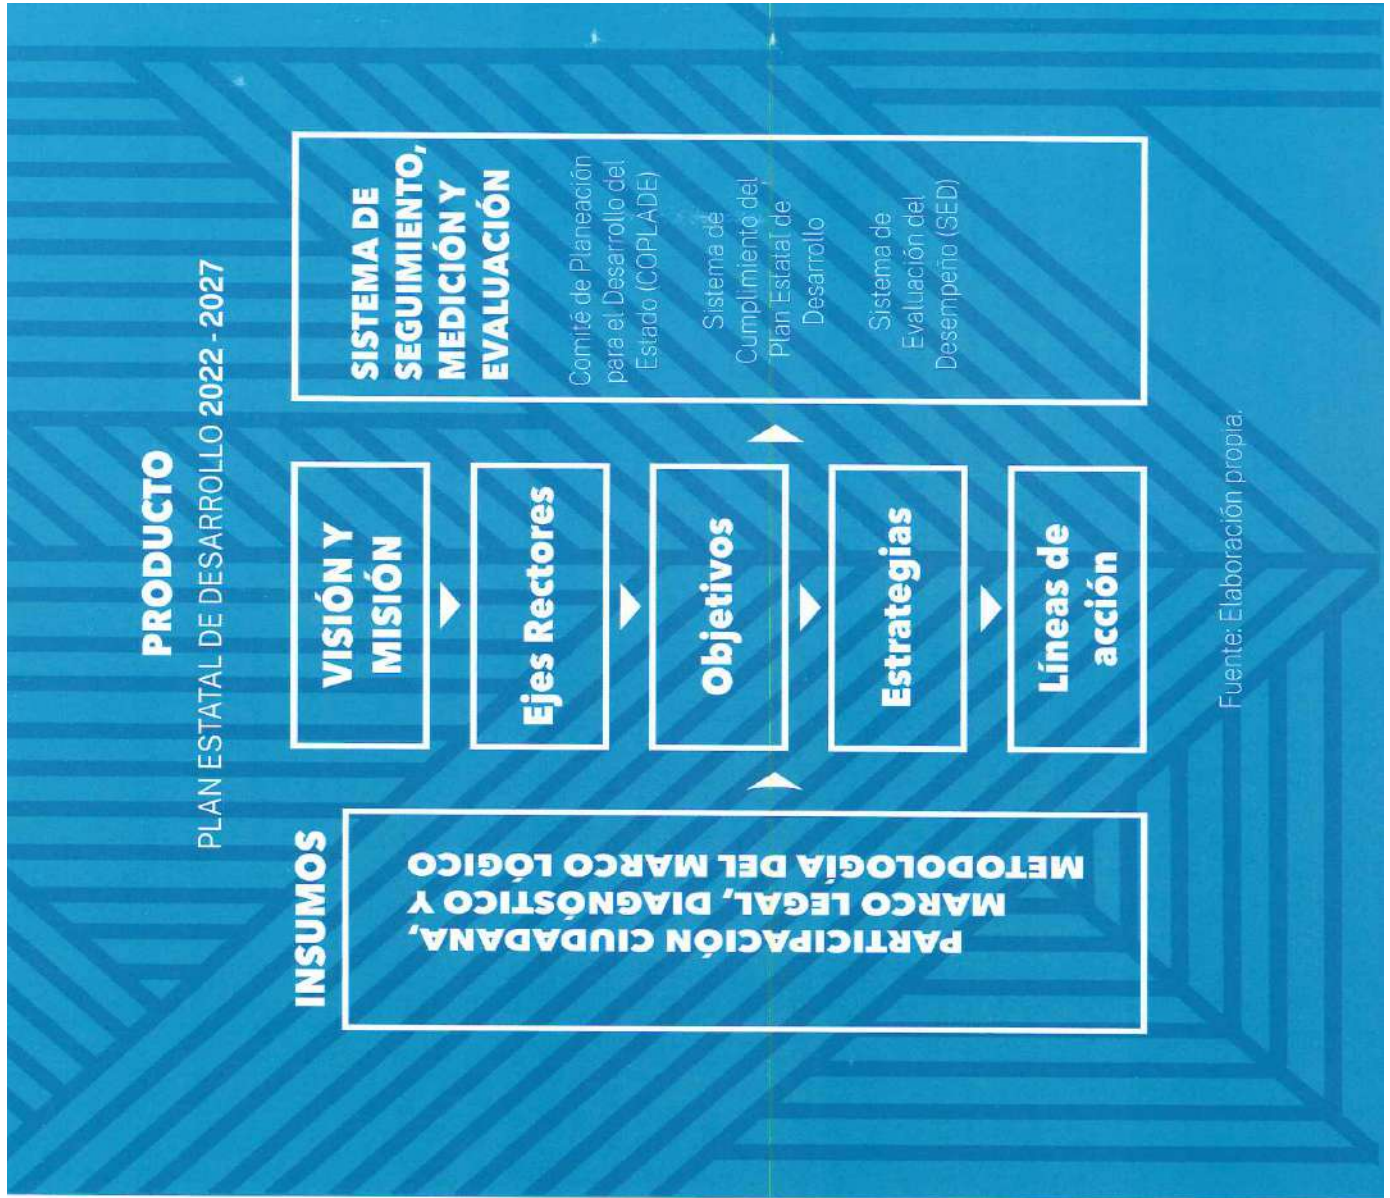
PRODUCTO
PLAN ESTATAL DE DESARROLLO 2022 - 2027

INSUMOS

PARTICIPACIÓN CIUDADANA, MARCO LEGAL, DIAGNÓSTICO Y METODOLOGÍA DEL MARCO LÓGICO

VISIÓN Y MISIÓN

Ejes Rectores

Objetivos

Estrategias

Líneas de acción

SISTEMA DE SEGUIMIENTO, MEDICIÓN Y EVALUACIÓN

Comité de Planeación para el Desarrollo del Estado (COPLADE)

Sistema de Cumplimiento del Plan Estatal de Desarrollo

Sistema de Evaluación del Desempeño (SED)

Fuente: Elaboración propia.